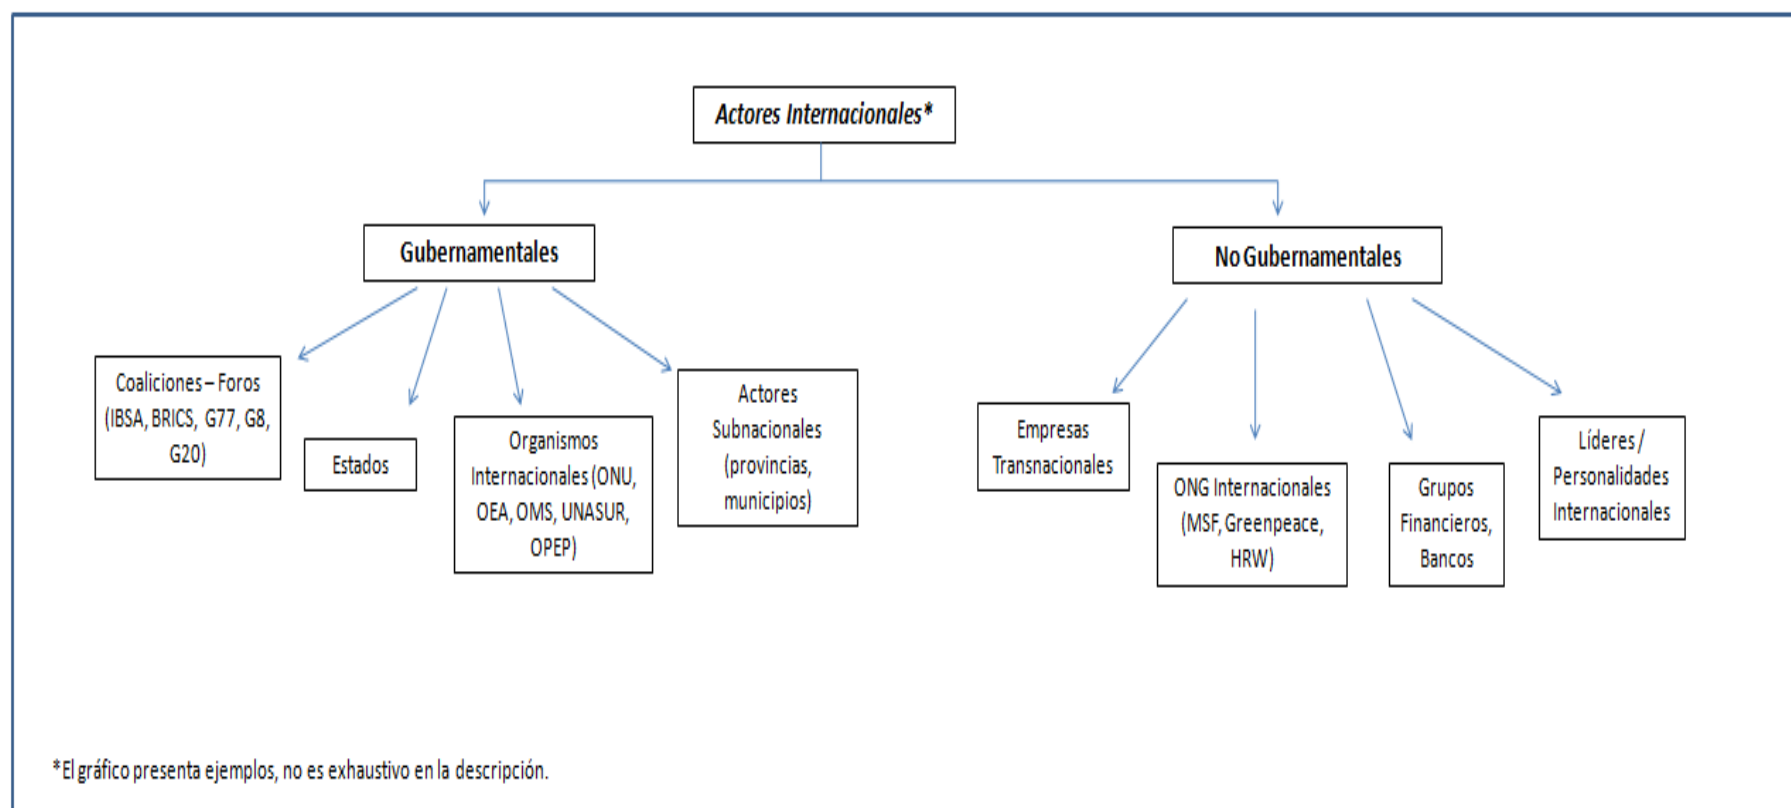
Actores Internacionales*

Gubernamentales

No Gubernamentales

Coaliciones – Foros (IBSA, BRICS, G77, G8, G20)

Estados

Organismos Internacionales (ONU, OEA, OMS, UNASUR, OPEP)

Actores Subnacionales (provincias, municipios)

Empresas Transnacionales

ONG Internacionales (MSF, Greenpeace, HRW)

Grupos Financieros, Bancos

Líderes / Personalidades Internacionales

*El gráfico presenta ejemplos, no es exhaustivo en la descripción.